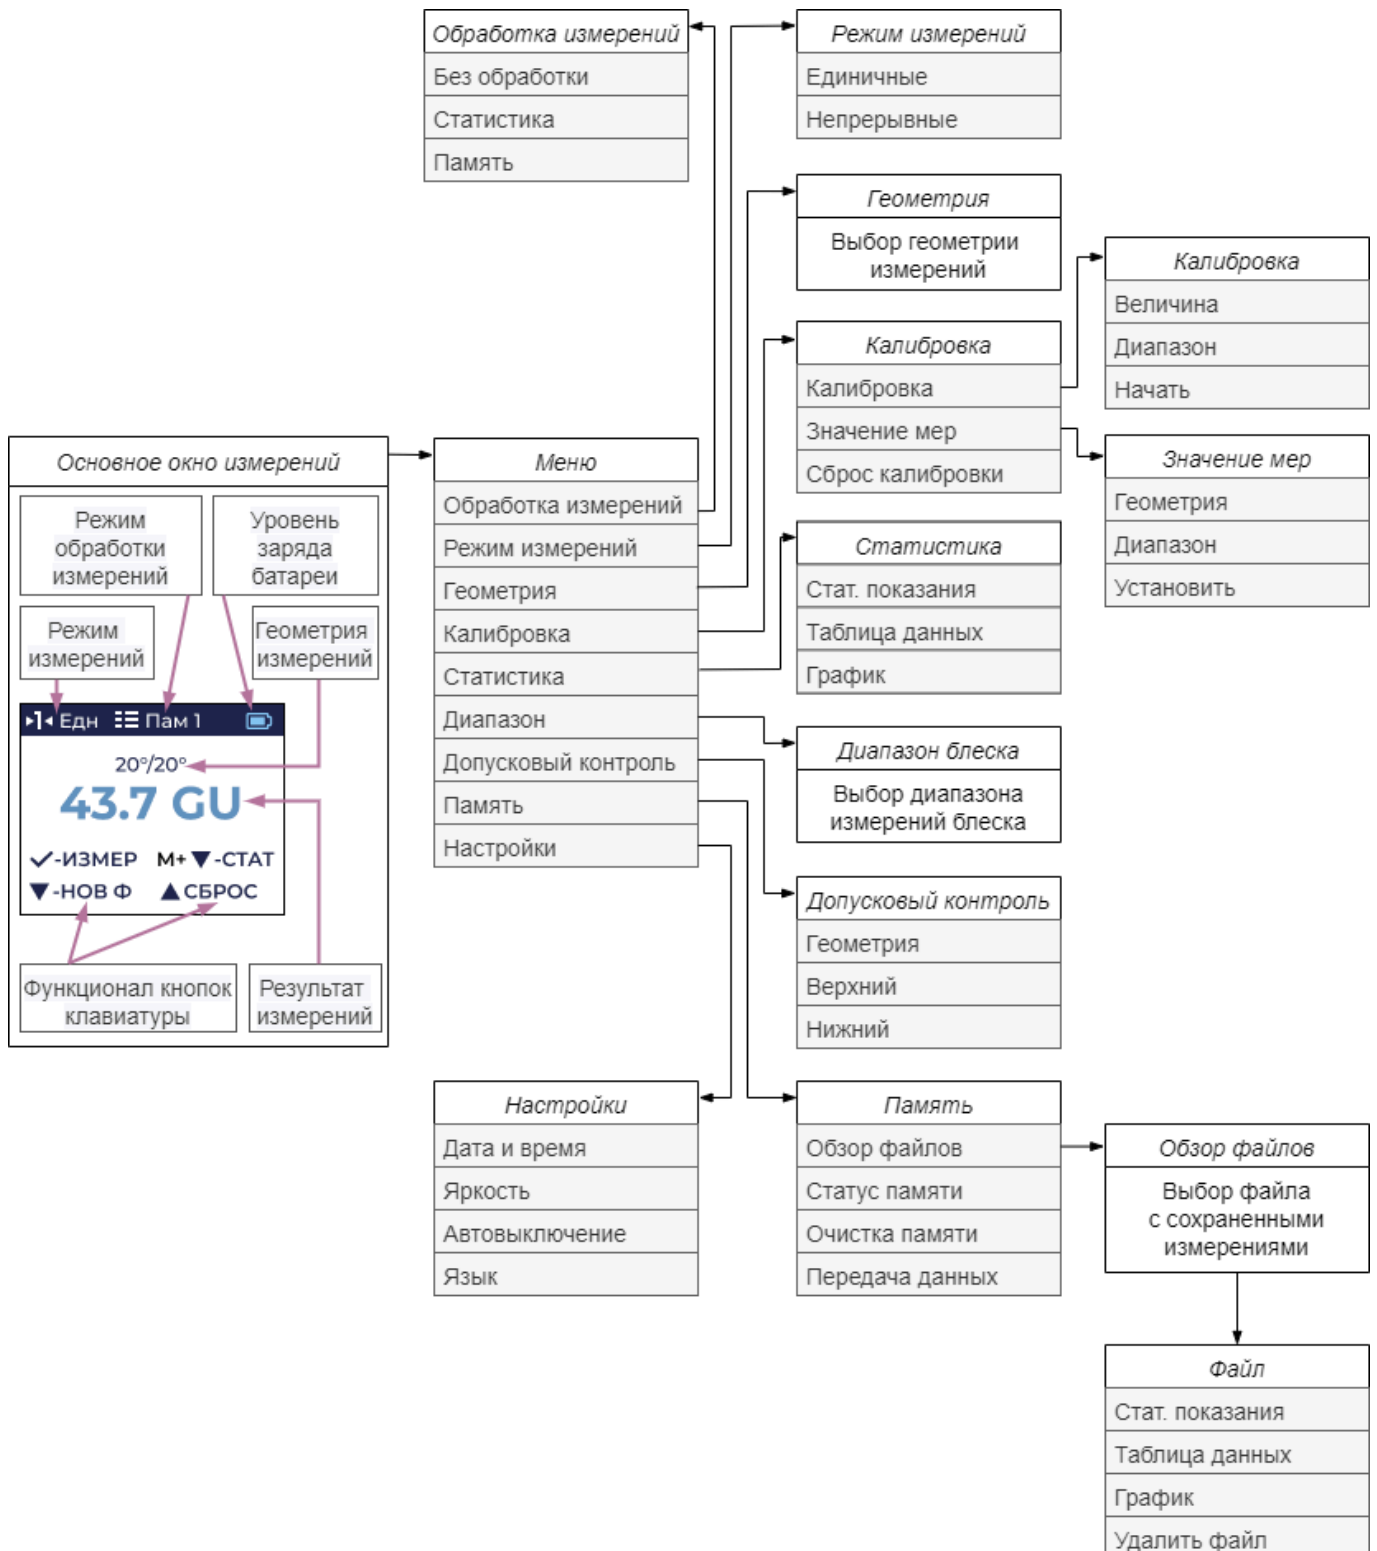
Обработка измерений
Без обработки
Статистика
Память

Режим измерений
Единичные
Непрерывные

Геометрия
Выбор геометрии измерений

Калибровка
Величина
Диапазон
Начать

Калибровка
Калибровка
Значение мер
Сброс калибровки

Значение мер
Геометрия
Диапазон
Установить

Основное окно измерений

Режим обработки измерений

Уровень заряда батареи

Режим измерений

Геометрия измерений

Едн Пам 1

20°/20°

43.7 GU

✓-ИЗМЕР М+▼-СТАТ
▼-НОВ Ф ▲СБРОС

Функционал кнопок клавиатуры

Результат измерений

Меню
Обработка измерений
Режим измерений
Геометрия
Калибровка
Статистика
Диапазон
Допусковый контроль
Память
Настройки

Статистика
Стат. показания
Таблица данных
График

Диапазон блеска
Выбор диапазона измерений блеска

Допусковый контроль
Геометрия
Верхний
Нижний

Настройки
Дата и время
Яркость
Автовыключение
Язык

Память
Обзор файлов
Статус памяти
Очистка памяти
Передача данных

Обзор файлов
Выбор файла с сохраненными измерениями

Файл
Стат. показания
Таблица данных
График
Удалить файл